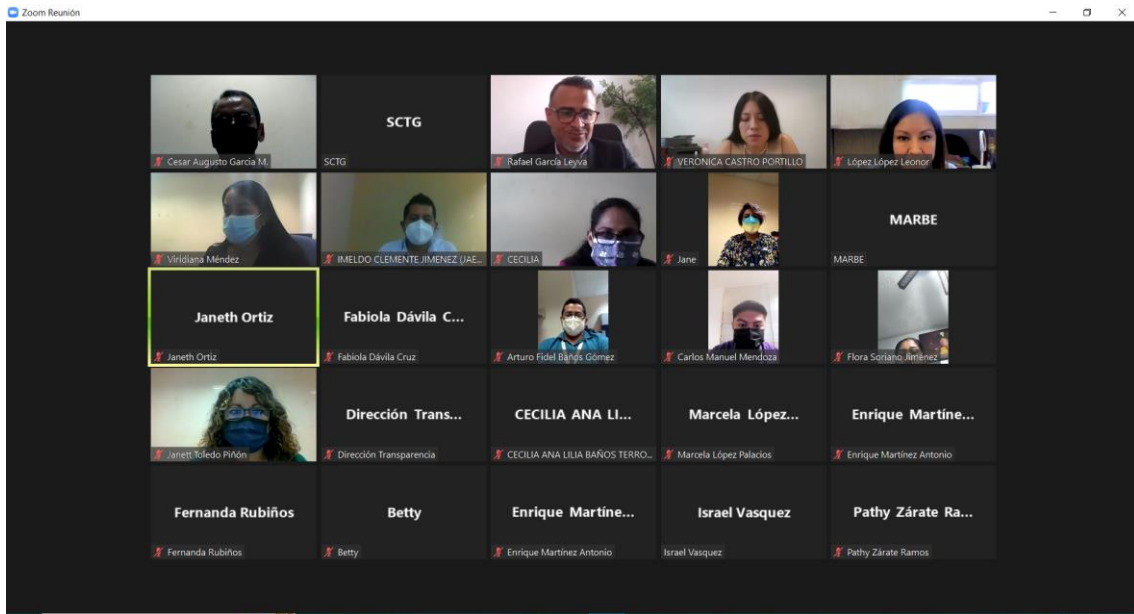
Zoom Reunión

Cesar Augusto García M.

SCTG
SCTG

Rafael García Leyva

VERONICA CASTRO PORTILLO

López López Leonor

Viridiana Méndez

IMELDO CLEMENTE JIMENEZ (JAE...

CECILIA

Jane

MARBE
MARBE

Janeth Ortiz
Janeth Ortiz

Fabiola Dávila C...
Fabiola Dávila Cruz

Arturo Fidel Baños Gómez

Carlos Manuel Mendoza

Flora Soriano Jiménez

Janett Toledo Piñón

Dirección Trans...
Dirección Transparencia

CECILIA ANA LI...
CECILIA ANA LILIA BAÑOS TERRO...

Marcela López...
Marcela López Palacios

Enrique Martíne...
Enrique Martínez Antonio

Fernanda Rubiños
Fernanda Rubiños

Betty
Betty

Enrique Martíne...
Enrique Martínez Antonio

Israel Vasquez
Israel Vasquez

Pathy Zárate Ra...
Pathy Zárate Ramos